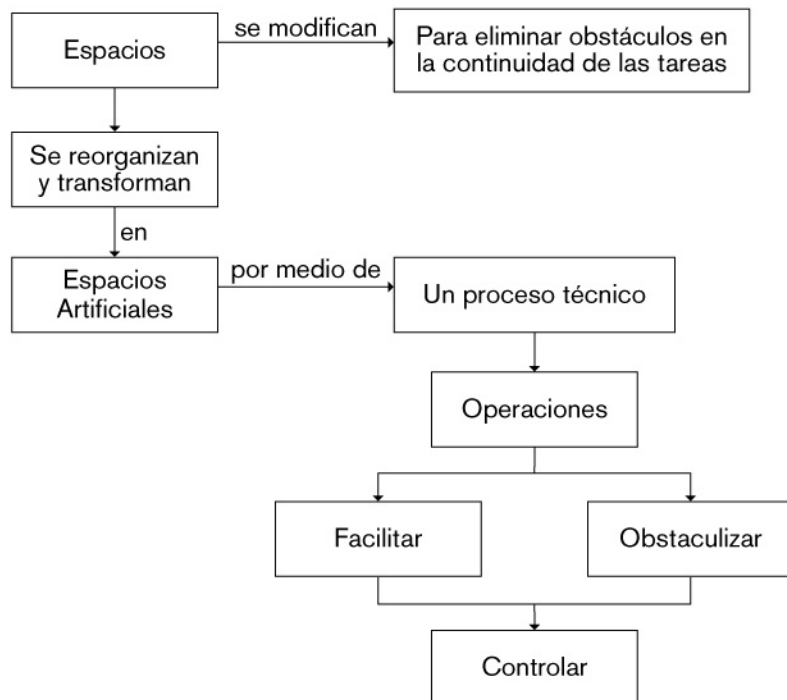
Espacios

se modifican

Para eliminar obstáculos en la continuidad de las tareas

Se reorganizan y transforman

en

Espacios Artificiales

por medio de

Un proceso técnico

Operaciones

Facilitar

Obstaculizar

Controlar